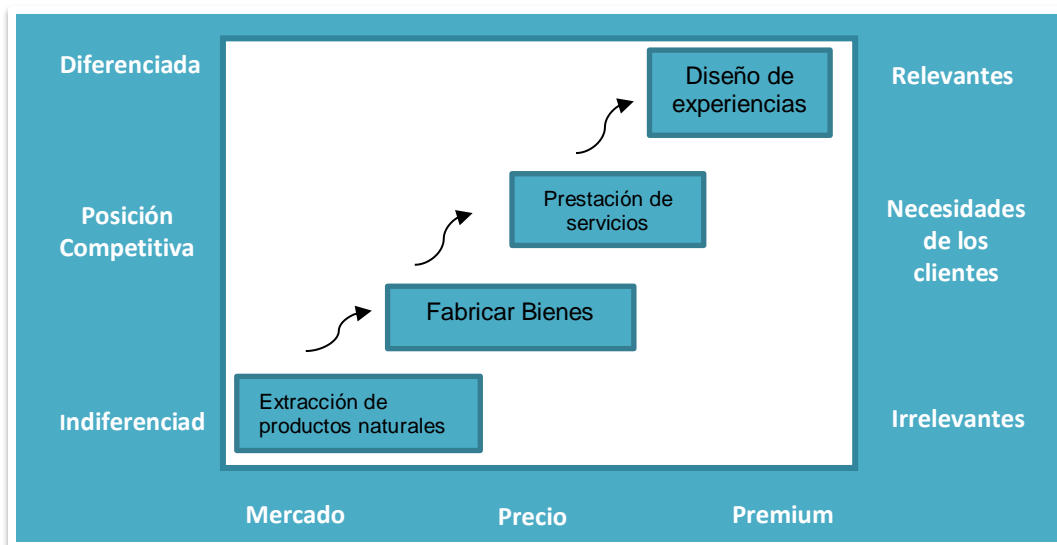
Diferenciada

Posición Competitiva

Indiferenciad

Diseño de experiencias

Prestación de servicios

Fabricar Bienes

Extracción de productos naturales

Relevantes

Necesidades de los clientes

Irrelevantes

Mercado

Precio

Premium